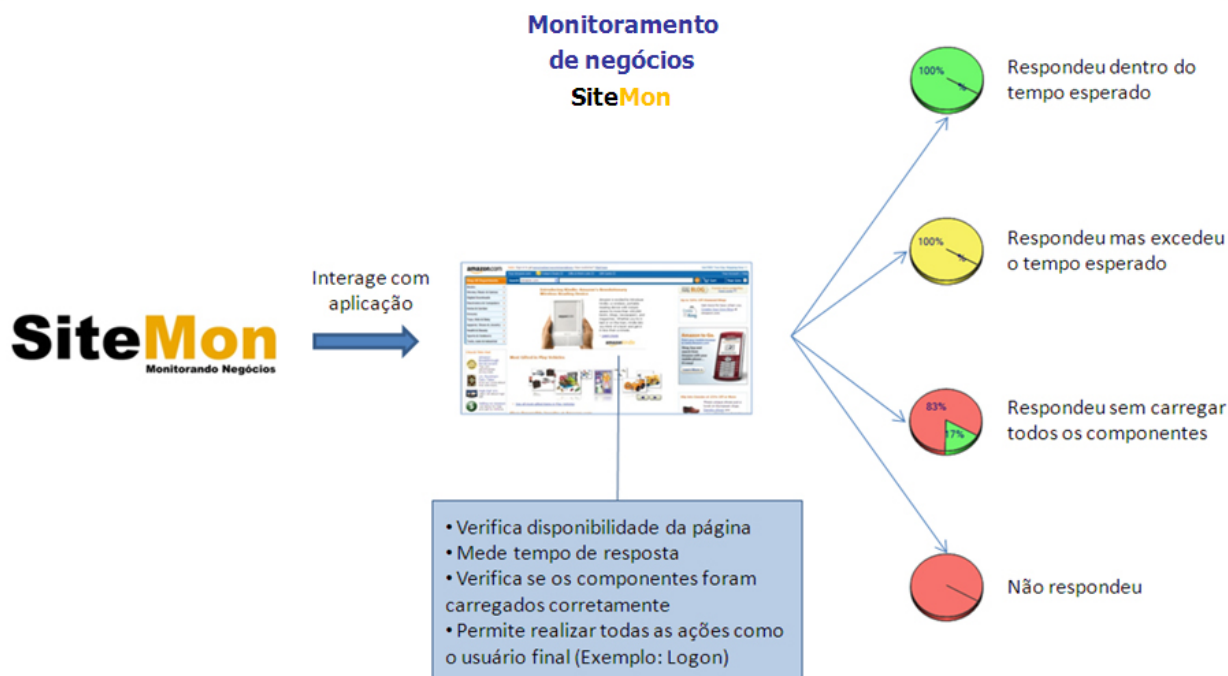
Monitoramento de negócios
SiteMon

SiteMon
Monitorando Negócios

Interage com aplicação

• Verifica disponibilidade da página
• Mede tempo de resposta
• Verifica se os componentes foram carregados corretamente
• Permite realizar todas as ações como o usuário final (Exemplo: Logon)

100%
Respondeu dentro do tempo esperado

100%
Respondeu mas excedeu o tempo esperado

83%
17%
Respondeu sem carregar todos os componentes

Não respondeu